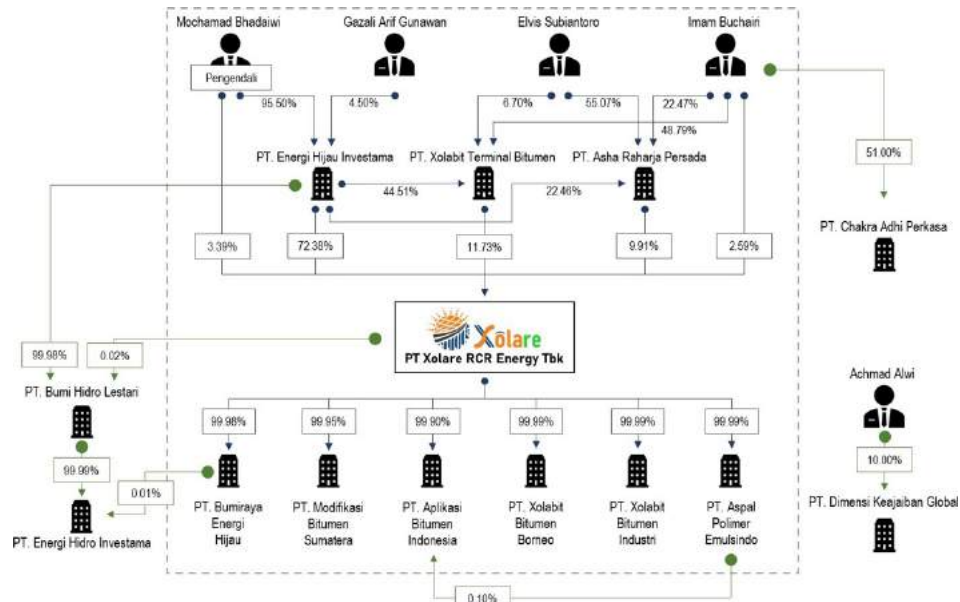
Mochamad Bhadaiwi
Pengendali
Gazali Arif Gunawan
Elvis Subiantoro
Imam Buchairi

95.50%
4.50%
6.70%
55.07%
22.47%
48.79%

PT. Energi Hijau Investama
PT. Xolabit Terminal Bitumen
PT. Asha Raharja Persada

44.51%
22.46%

51.00%
PT. Chakra Adhi Perkasa

3.39%
72.38%
11.73%
9.91%
2.59%

Xolare
PT Xolare RCR Energy Tbk

99.98%
0.02%
PT. Bumi Hidro Lestari
99.99%
0.01%
PT. Energi Hidro Investama

99.98%
99.95%
99.90%
99.99%
99.99%
99.99%

PT. Bumiraya Energi Hijau
PT. Modifikasi Bitumen Sumatera
PT. Aplikasi Bitumen Indonesia
PT. Xolabit Bitumen Borneo
PT. Xolabit Bitumen Industri
PT. Aspal Polimer Emulsindo

0.10%

Achmad Alwi
10.00%
PT. Dimensi Keajaiban Global